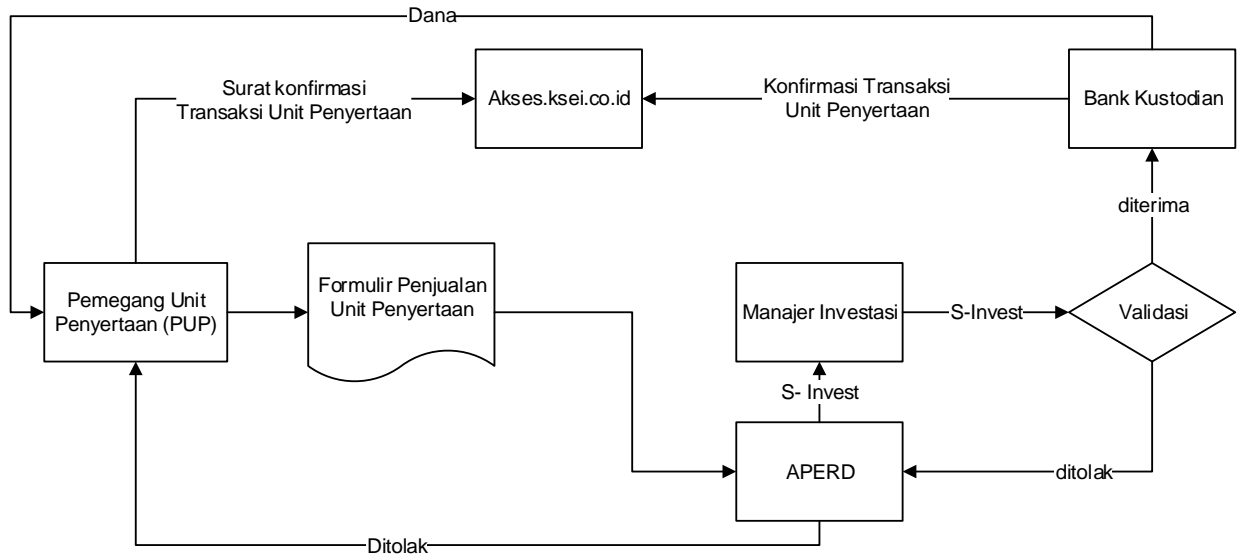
Dana

Surat konfirmasi
Transaksi Unit Penyertaan

Akses.ksei.co.id

Konfirmasi Transaksi
Unit Penyertaan

Bank Kustodian

diterima

Pemegang Unit
Penyertaan (PUP)

Formulir Penjualan
Unit Penyertaan

Manajer Investasi

S-Invest

Validasi

S- Invest

APERD

ditolak

Ditolak